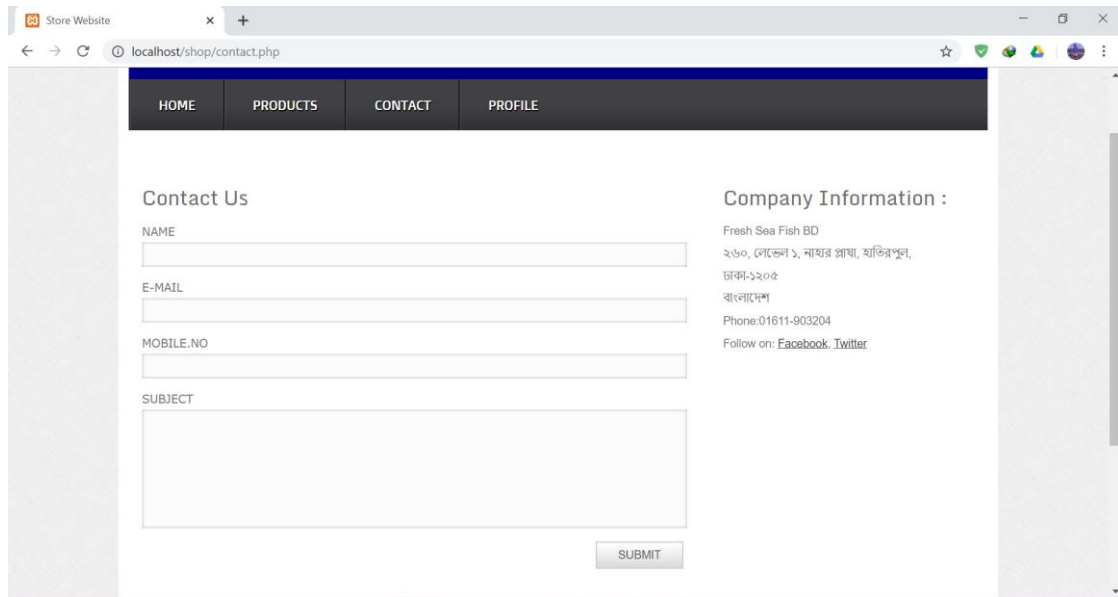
Store Website

localhost/shop/contact.php

HOME PRODUCTS CONTACT PROFILE

Contact Us

NAME

E-MAIL

MOBILE.NO

SUBJECT

SUBMIT

Company Information :

Fresh Sea Fish BD
২৬০, লেভেল ১, নাহার প্লাযা, হাতিরপুল,
ঢাকা-১২০৫
বাংলাদেশ
Phone:01611-903204
Follow on: Facebook, Twitter